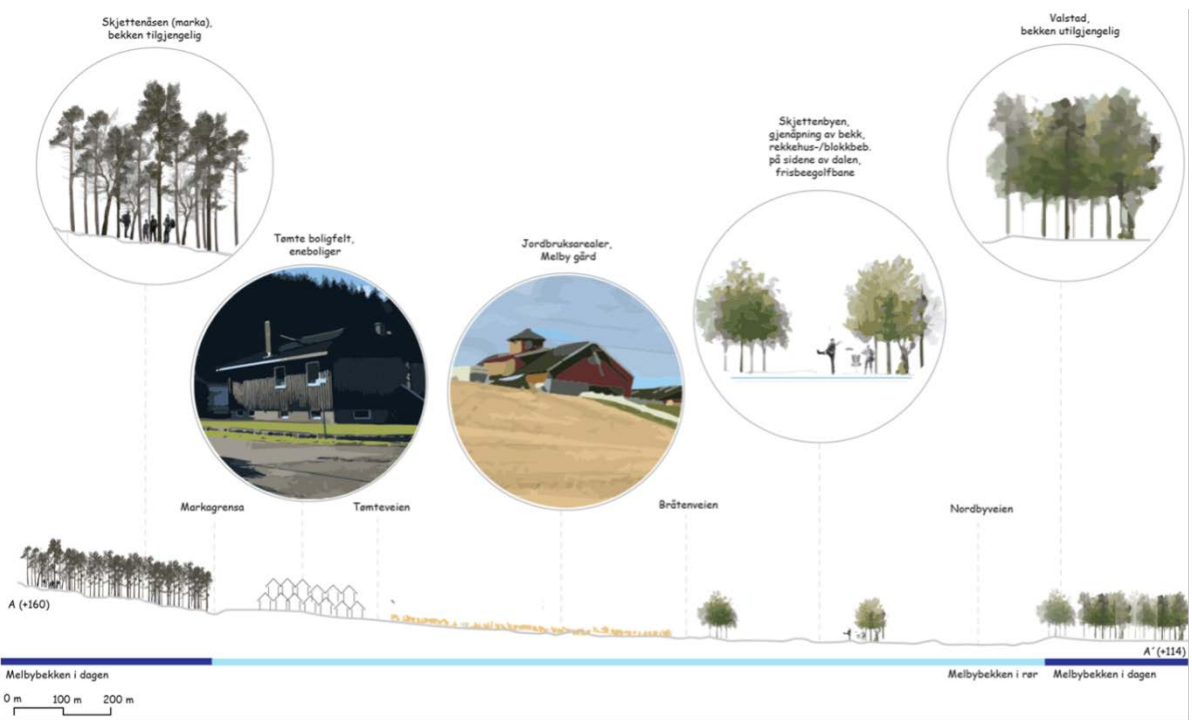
Skjettenåsen (marka), bekken tilgjengelig

Valstad, bekken utilgjengelig

Skjettenbyen, gjenåpning av bekk, rekkehus-/blokkbeb. på sidene av dalen, frisbeegolfbane

Tømte boligfelt, eneboliger

Jordbruksarealer, Melby gård

Markagrensa

Tømteveien

Bråtenveien

Nordbyveien

A (+160)

A´ (+114)

Melbybekken i dagen

Melbybekken i rør

Melbybekken i dagen

0 m 100 m 200 m